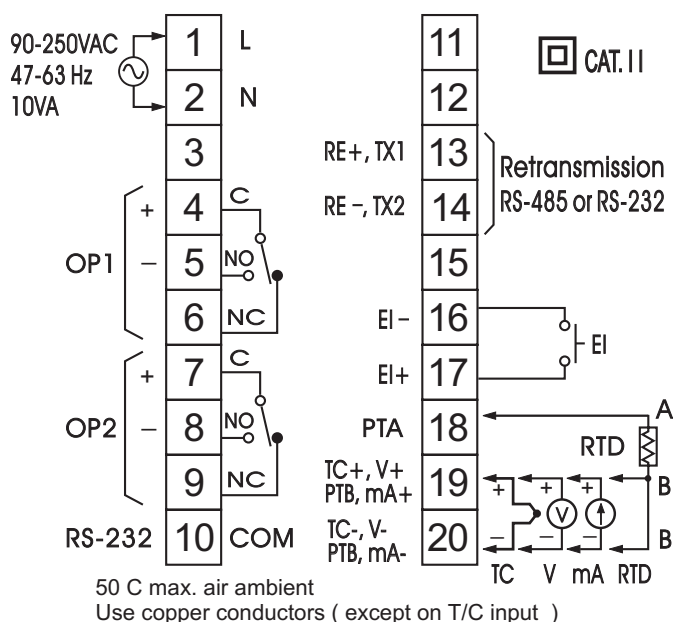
90-250VAC
47-63 Hz
10VA

1 L
2 N
3
OP1
+ 4 C
– 5 NO
6 NC
OP2
+ 7 C
– 8 NO
9 NC
RS-232 10 COM

11
12
RE+, TX1 13
RE –, TX2 14
Retransmission RS-485 or RS-232
15
EI – 16
EI+ 17
EI
PTA 18
TC+, V+ PTB, mA+ 19
TC-, V- PTB, mA- 20

CAT. II

A
RTD
B
B
+ + +
V
– – –
TC V mA RTD

50 C max. air ambient
Use copper conductors ( except on T/C input )